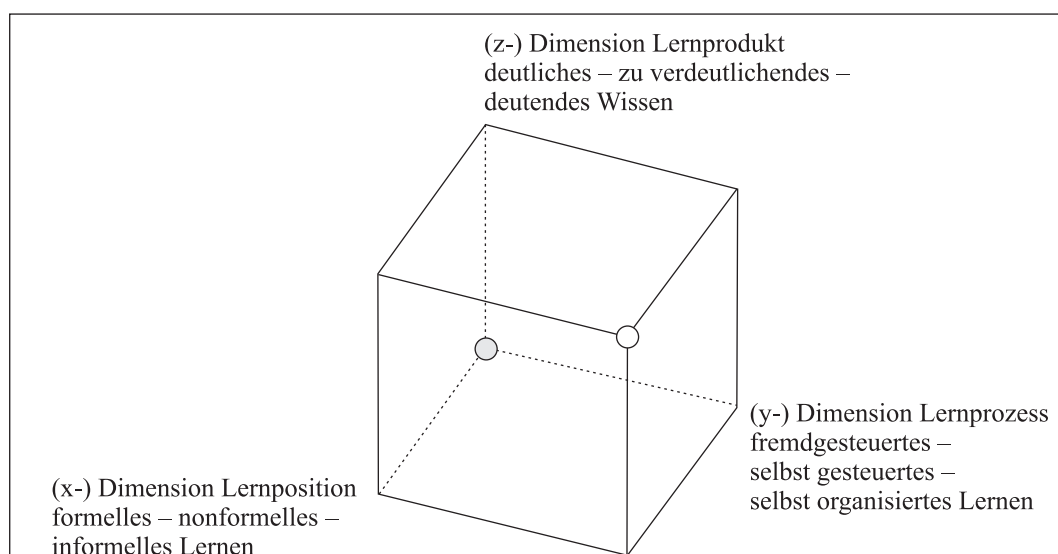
(z-) Dimension Lernprodukt
deutliches – zu verdeutlichendes – deutendes Wissen

(y-) Dimension Lernprozess
fremdgesteuertes – selbst gesteuertes – selbst organisiertes Lernen

(x-) Dimension Lernposition
formelles – nonformelles – informelles Lernen